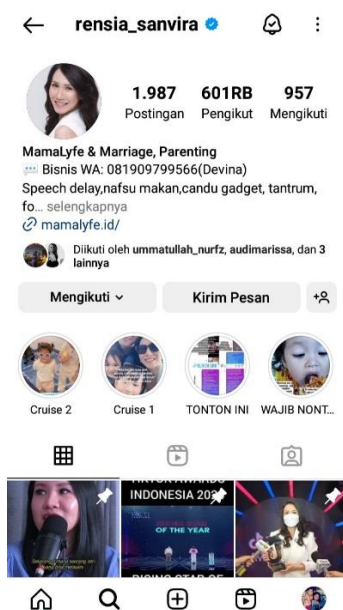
rensia_sanvira

1.987 Postingan
601RB Pengikut
957 Mengikuti

MamaLyfe & Marriage, Parenting
💬 Bisnis WA: 081909799566(Devina)
Speech delay,nafsu makan,candu gadget, tantrum, fo... selengkapnya
mamalyfe.id/

Diikuti oleh ummatullah_nurfz, audimarissa, dan 3 lainnya

Mengikuti
Kirim Pesan

Cruise 2
Cruise 1
TONTON INI
WAJIB NONT...

INDONESIA 20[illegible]
OF THE YEAR
RISING STAR OF